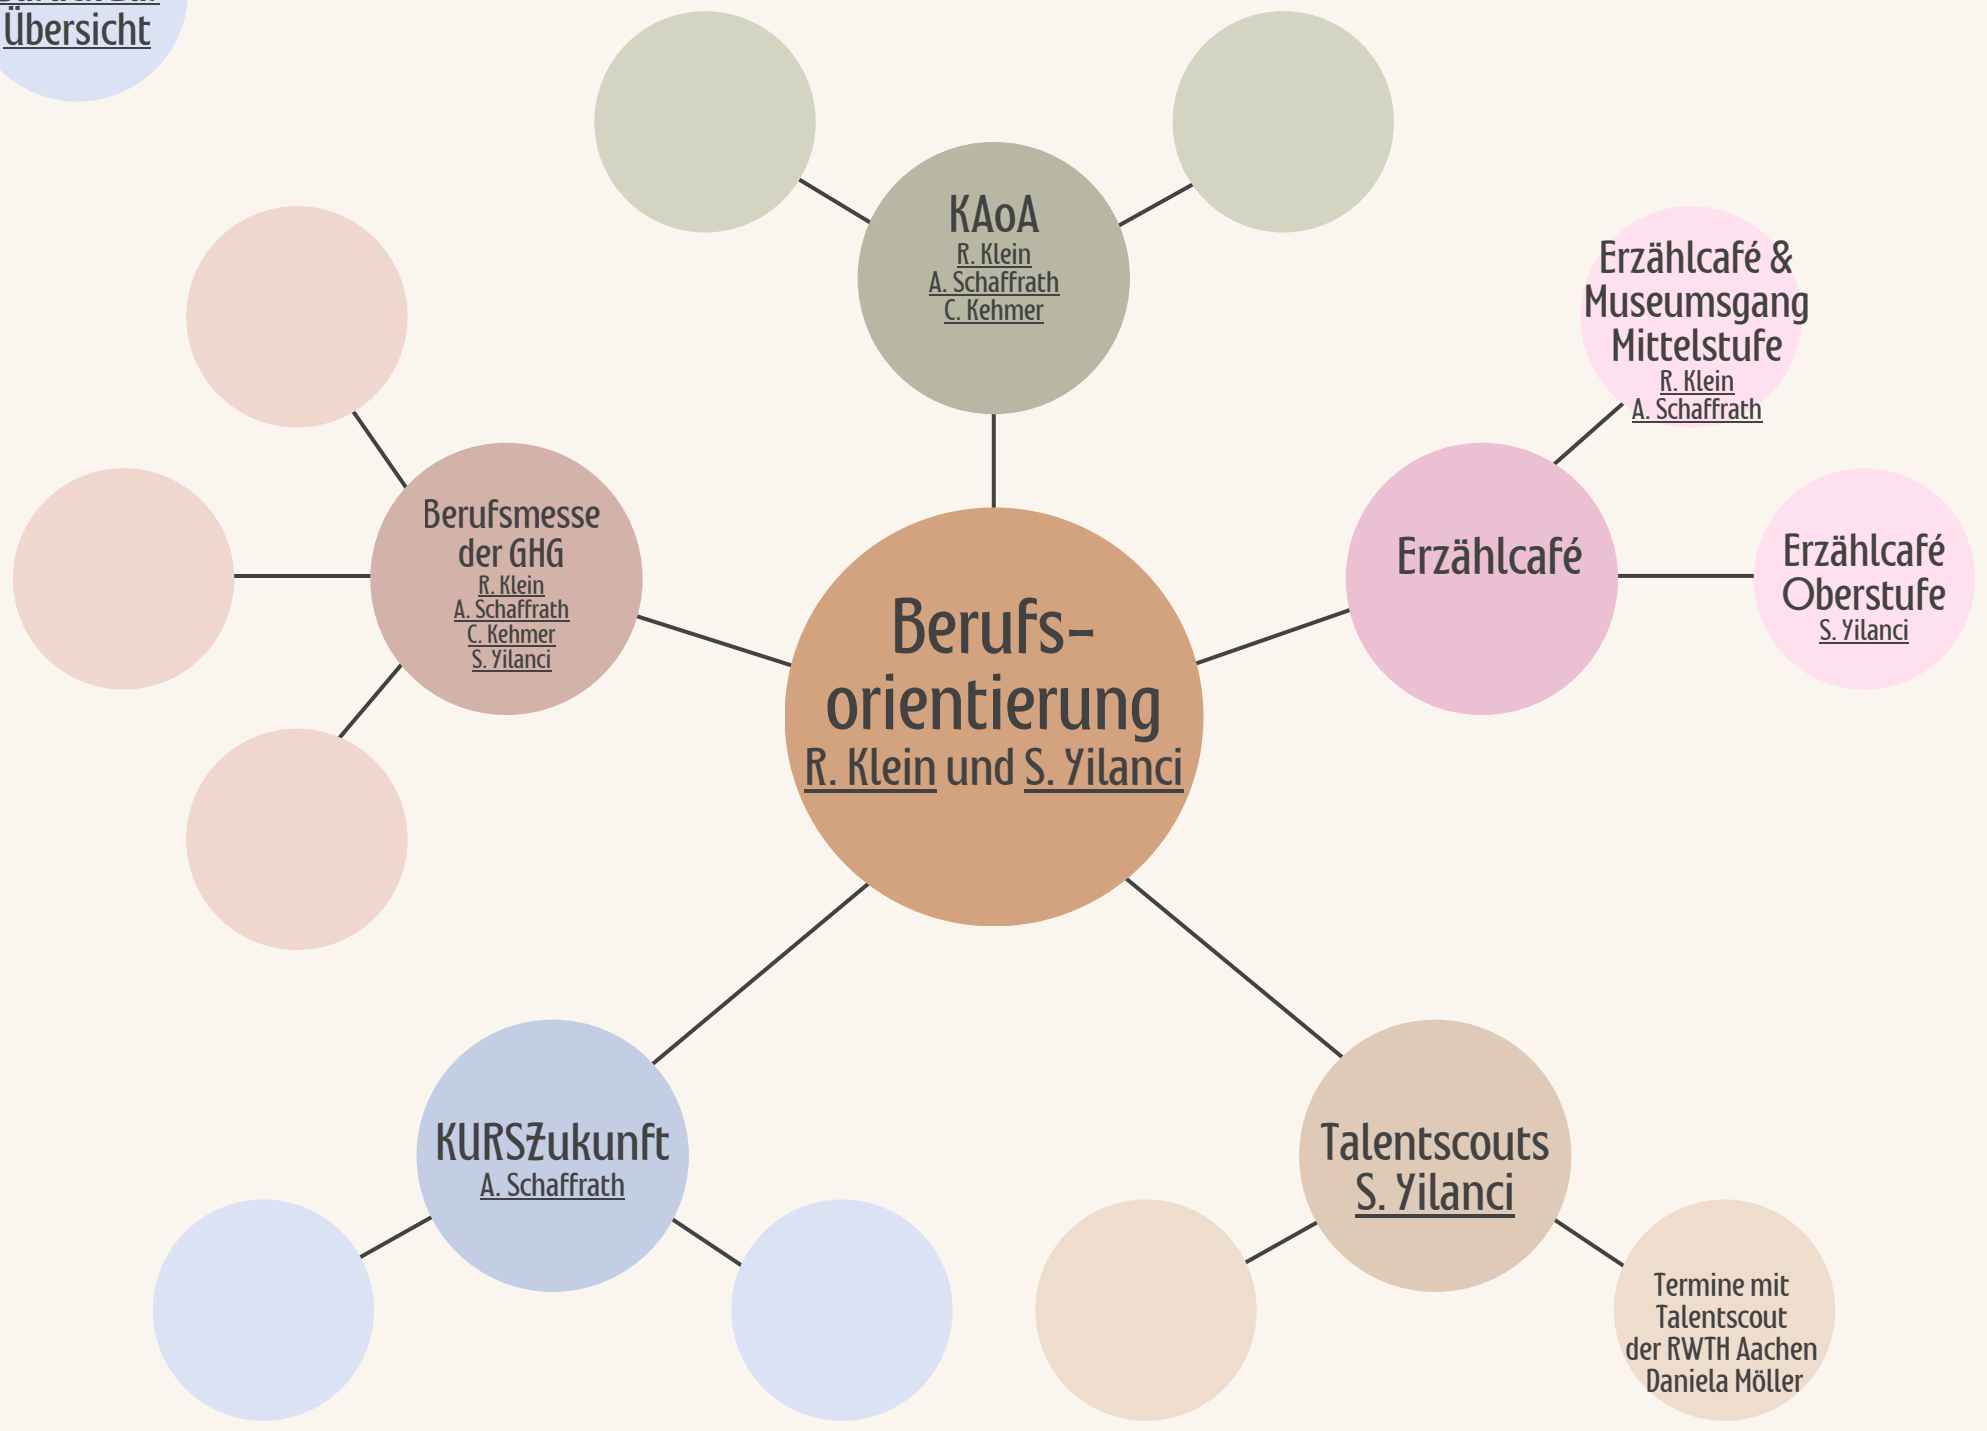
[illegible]
Übersicht

KAoA
R. Klein
A. Schaffrath
C. Kehmer

Erzählcafé & Museumsgang Mittelstufe
R. Klein
A. Schaffrath

Berufsmesse der GHG
R. Klein
A. Schaffrath
C. Kehmer
S. Yilanci

Berufs-orientierung
R. Klein und S. Yilanci

Erzählcafé

Erzählcafé Oberstufe
S. Yilanci

KURSZukunft
A. Schaffrath

Talentscouts
S. Yilanci

Termine mit Talentscout der RWTH Aachen Daniela Möller